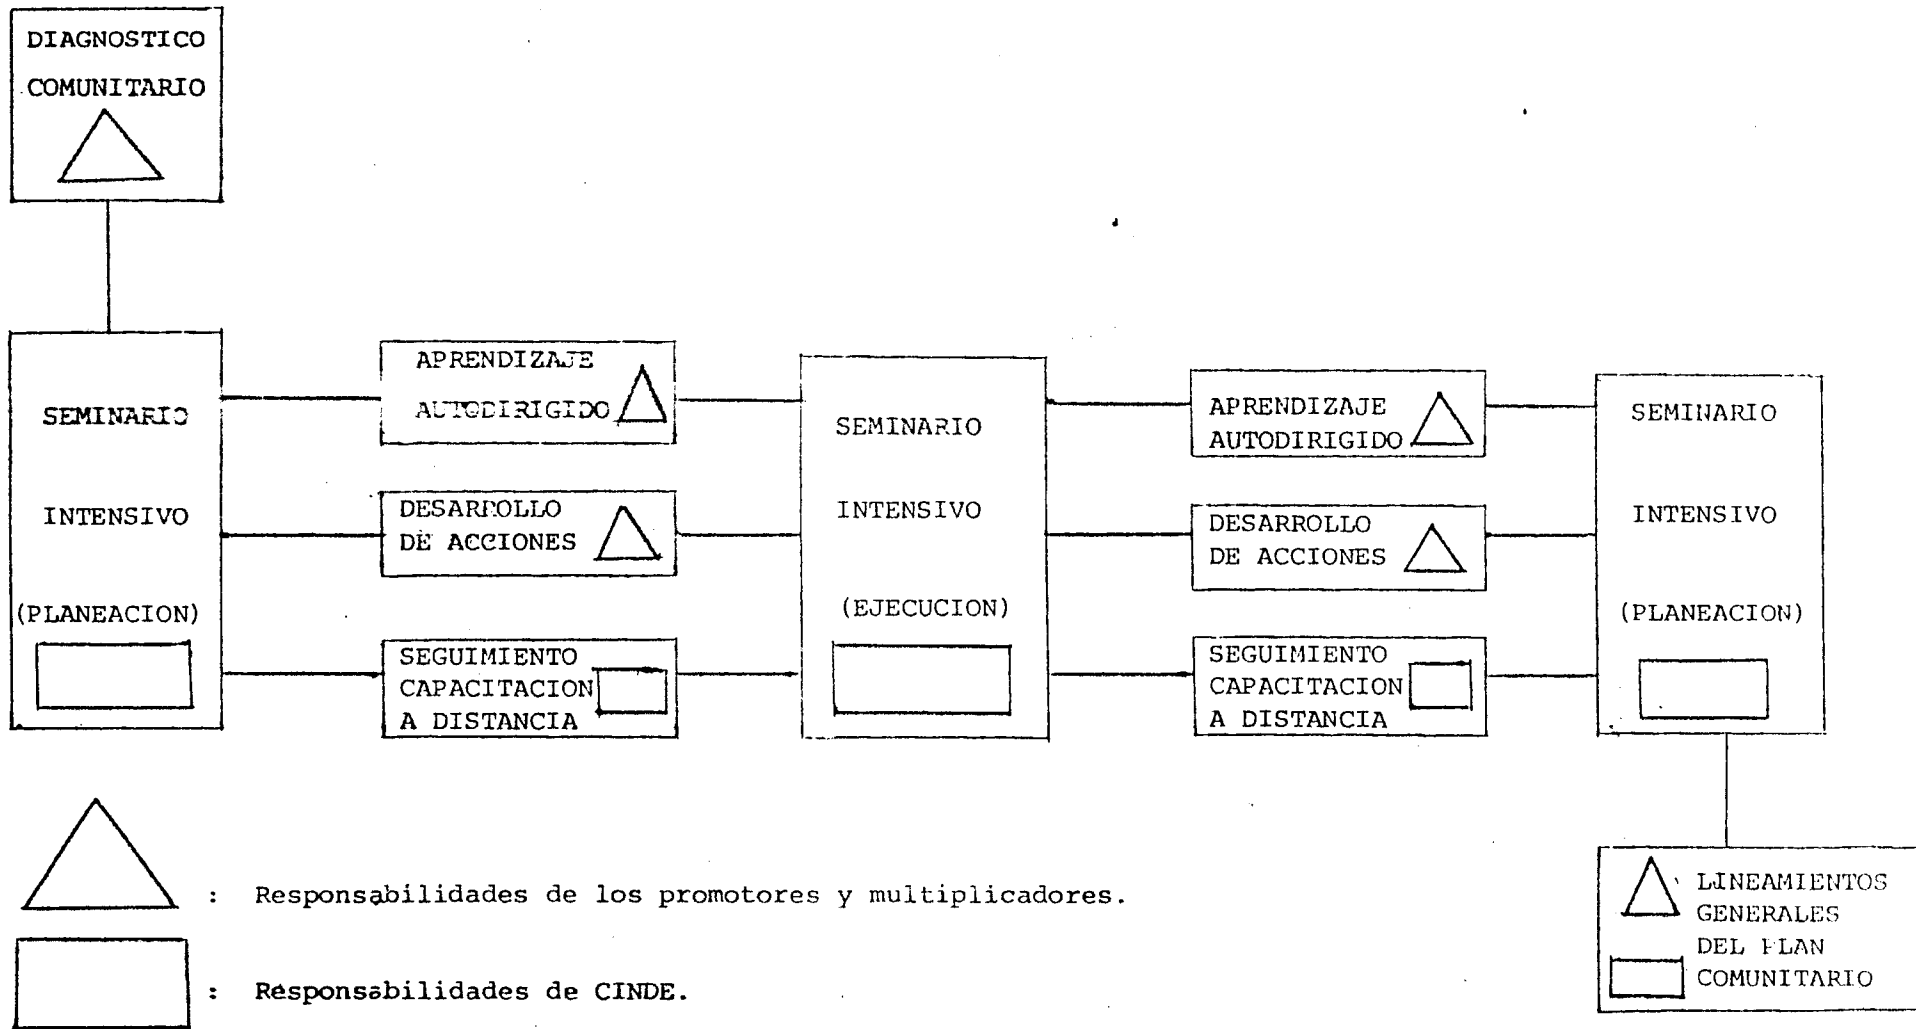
DIAGNOSTICO COMUNITARIO

SEMINARIO INTENSIVO (PLANEACION)

APRENDIZAJE AUTODIRIGIDO

DESARROLLO DE ACCIONES

SEGUIMIENTO CAPACITACION A DISTANCIA

SEMINARIO INTENSIVO (EJECUCION)

APRENDIZAJE AUTODIRIGIDO

DESARROLLO DE ACCIONES

SEGUIMIENTO CAPACITACION A DISTANCIA

SEMINARIO INTENSIVO (PLANEACION)

: Responsabilidades de los promotores y multiplicadores.

: Responsabilidades de CINDE.

LINEAMIENTOS GENERALES DEL PLAN COMUNITARIO